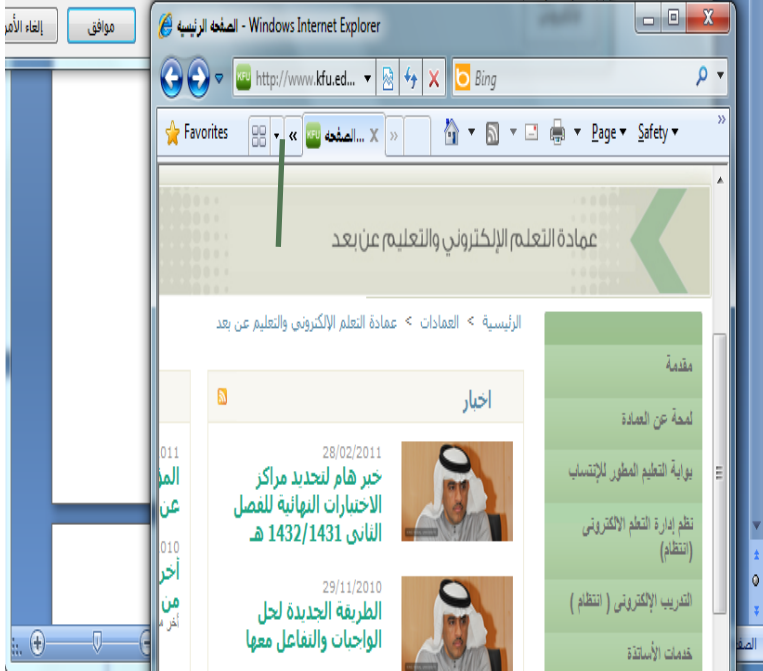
إلغاء الأمر
موافق

الصفحة الرئيسية - Windows Internet Explorer

http://www.kfu.ed...
Bing

Favorites
الصفحة...
Page
Safety

عمادة التعلم الإلكتروني والتعليم عن بعد

الرئيسية > العمادات > عمادة التعلم الإلكتروني والتعليم عن بعد

مقدمة
لمحة عن العمادة
بوابة التعليم المطور للإنتساب
نظم ادارة التعلم الالكتروني (انتظام)
التدريب الإلكتروني ( انتظام )
خدمات الأساتذة

اخبار

28/02/2011
خبر هام لتحديد مراكز الاختبارات النهائية للفصل الثانى 1432/1431 هـ.

29/11/2010
الطريقة الجديدة لحل الواجبات والتفاعل معها

011
المؤ
عن
010
أخر
من
أخر